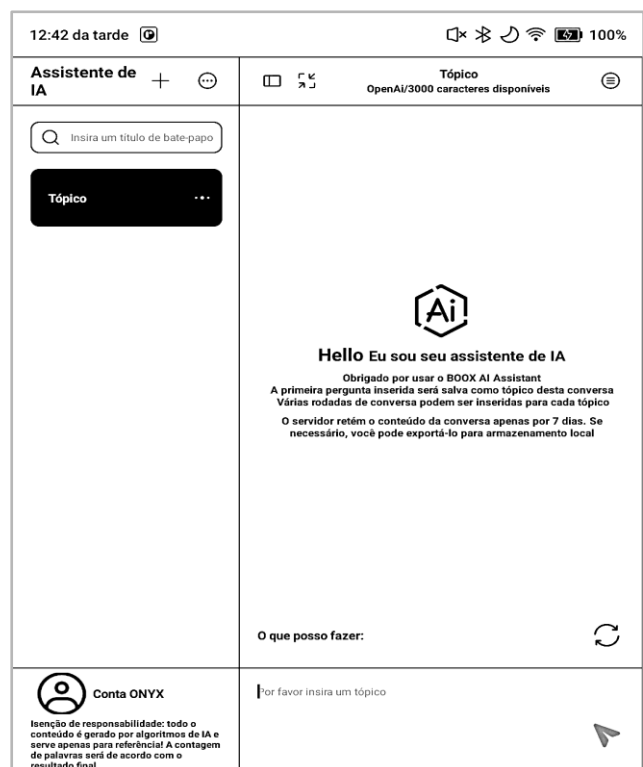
12:42 da tarde

100%

Assistente de IA

Tópico
OpenAi/3000 caracteres disponíveis

Insira um título de bate-papo

Tópico

Ai

Hello Eu sou seu assistente de IA

Obrigado por usar o BOOX AI Assistant
A primeira pergunta inserida será salva como tópico desta conversa
Várias rodadas de conversa podem ser inseridas para cada tópico

O servidor retém o conteúdo da conversa apenas por 7 dias. Se necessário, você pode exportá-lo para armazenamento local

O que posso fazer:

Conta ONYX

Isenção de responsabilidade: todo o conteúdo é gerado por algoritmos de IA e serve apenas para referência! A contagem de palavras será de acordo com o resultado final.

Por favor insira um tópico